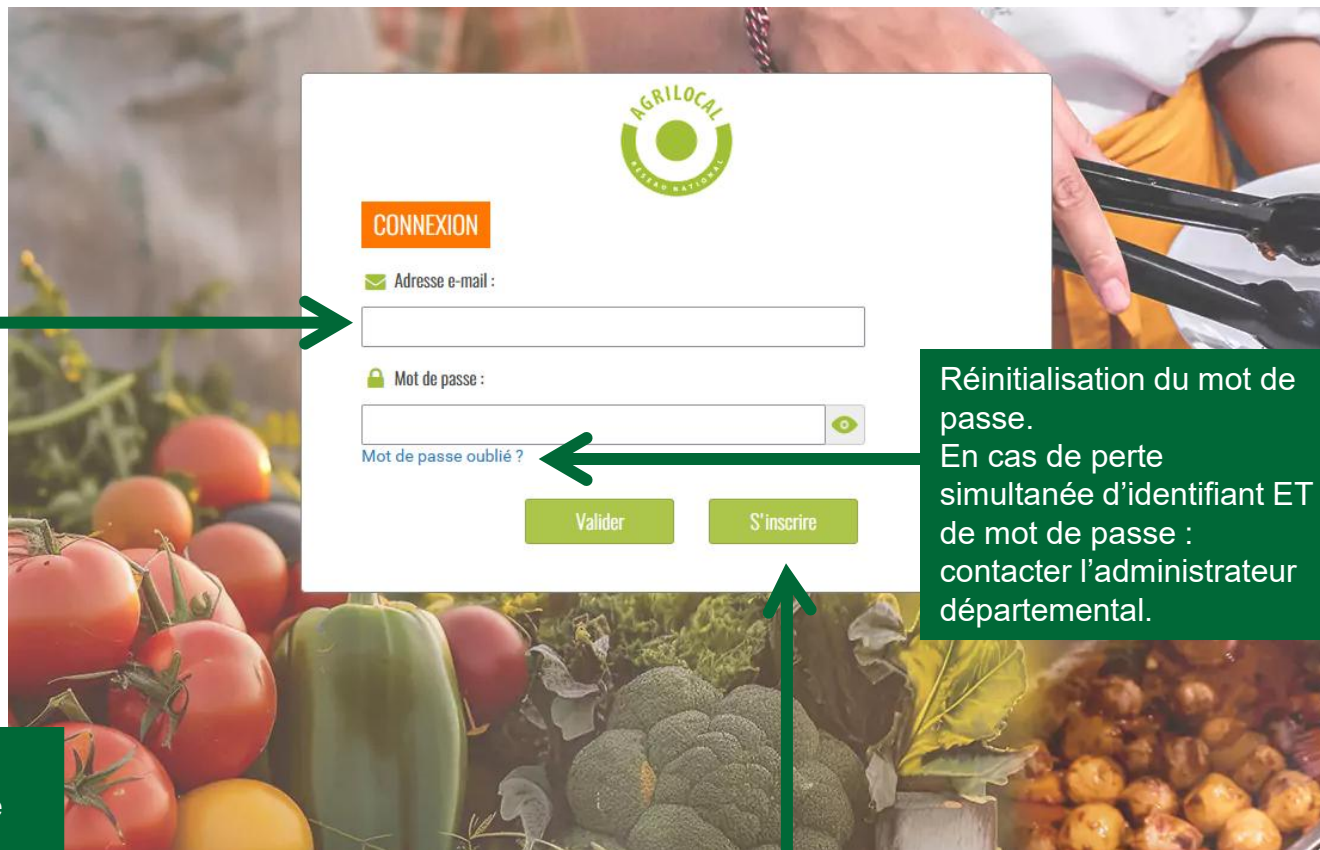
AGRILOCAL
RÉSEAU NATIONAL

CONNEXION

Adresse e-mail :

Mot de passe :

Mot de passe oublié ?

Valider

S'inscrire

Réinitialisation du mot de passe.
En cas de perte simultanée d'identifiant ET de mot de passe : contacter l'administrateur départemental.

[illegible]